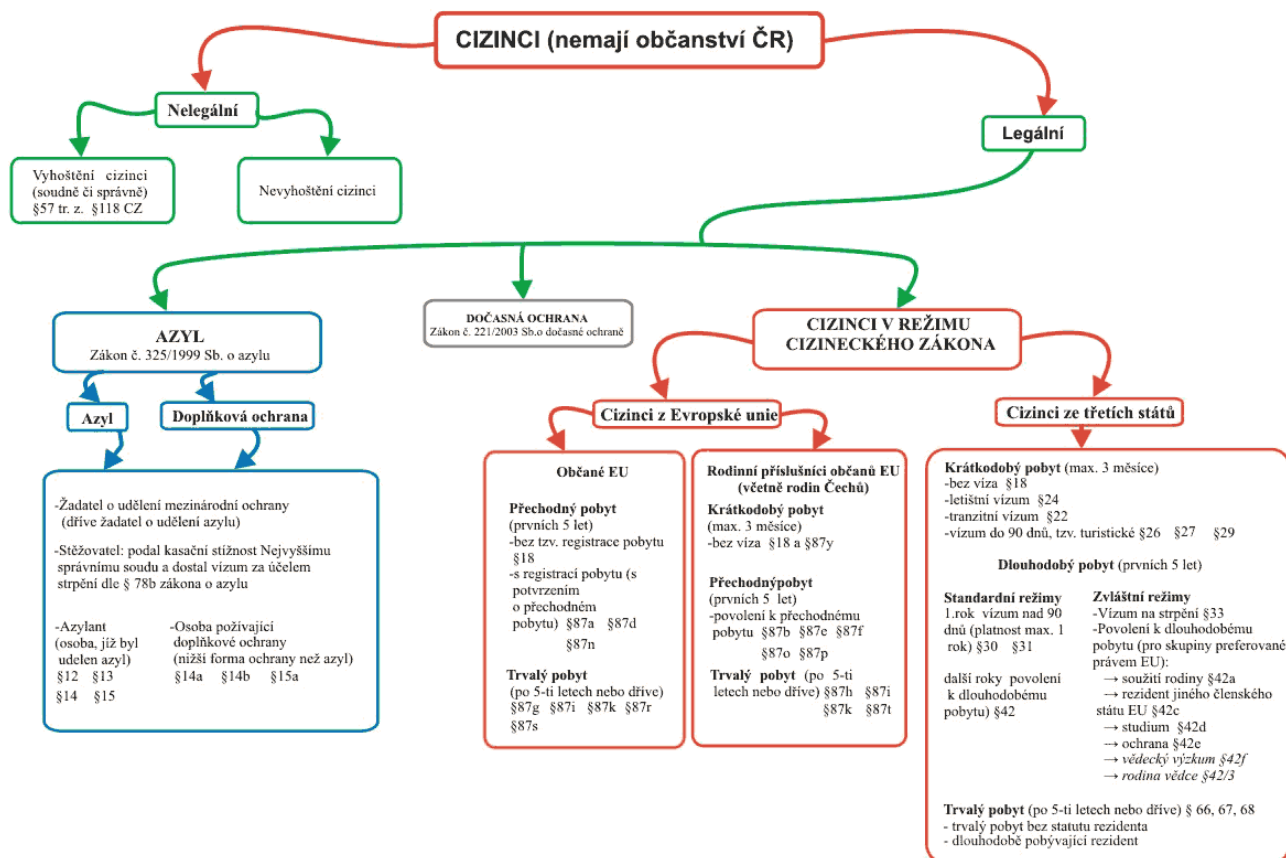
CIZINCI (nemají občanství ČR)

Nelegální

Vyhoštění cizinci (soudně či správně) §57 tr. z. §118 CZ

Nevyhoštění cizinci

Legální

AZYL
Zákon č. 325/1999 Sb. o azylu

Azyl

Doplňková ochrana

-Žadatel o udělení mezinárodní ochrany (dříve žadatel o udělení azylu)

-Stěžovatel: podal kasační stížnost Nejvyššímu správnímu soudu a dostal vízum za účelem strpění dle § 78b zákona o azylu

-Azylant (osoba, jíž byl udelen azyl)
§12 §13
§14 §15

-Osoba požívající doplňkové ochrany (nižší forma ochrany než azyl)
§14a §14b §15a

DOČASNÁ OCHRANA
Zákon č. 221/2003 Sb.o dočasné ochraně

CIZINCI V REŽIMU CIZINECKÉHO ZÁKONA

Cizinci z Evropské unie

Občané EU

Přechodný pobyt
(prvních 5 let)
-bez tzv. registrace pobytu §18
-s registrací pobytu (s potvrzením o přechodném pobytu) §87a §87d §87n

Trvalý pobyt
(po 5-ti letech nebo dříve)
§87g §87i §87k §87r §87s

Rodinní příslušníci občanů EU (včetně rodin Čechů)

Krátkodobý pobyt
(max. 3 měsíce)
-bez víza §18 a §87y

Přechodnýpobyt
(prvních 5 let)
-povolení k přechodnému pobytu §87b §87e §87f §87o §87p

Trvalý pobyt (po 5-ti letech nebo dříve) §87h §87i §87k §87t

Cizinci ze třetích států

Krátkodobý pobyt (max. 3 měsíce)
-bez víza §18
-letištní vízum §24
-tranzitní vízum §22
-vízum do 90 dnů, tzv. turistické §26 §27 §29

Dlouhodobý pobyt (prvních 5 let)

Standardní režimy
1.rok vízum nad 90 dnů (platnost max. 1 rok) §30 §31

další roky povolení k dlouhodobému pobytu) §42

Zvláštní režimy
-Vízum na strpění §33
-Povolení k dlouhodobému pobytu (pro skupiny preferované právem EU):
→ soužití rodiny §42a
→ rezident jiného členského státu EU §42c
→ studium §42d
→ ochrana §42e
→ vědecký výzkum §42f
→ rodina vědce §42/3

Trvalý pobyt (po 5-ti letech nebo dříve) § 66, 67, 68
- trvalý pobyt bez statutu rezidenta
- dlouhodobě pobývající rezident